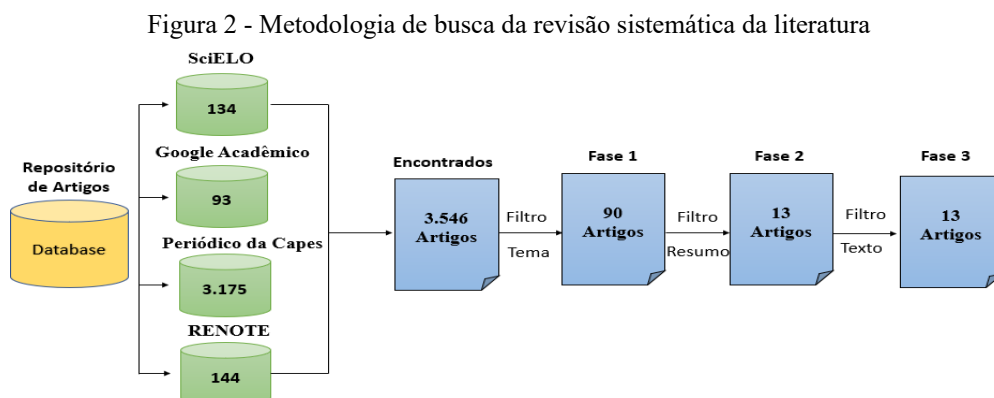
Figura 2 - Metodologia de busca da revisão sistemática da literatura

Repositório de Artigos

Database

SciELO

134

Google Acadêmico

93

Periódico da Capes

3.175

RENOTE

144

Encontrados

3.546 Artigos

Filtro

Tema

Fase 1

90 Artigos

Filtro

Resumo

Fase 2

13 Artigos

Filtro

Texto

Fase 3

13 Artigos